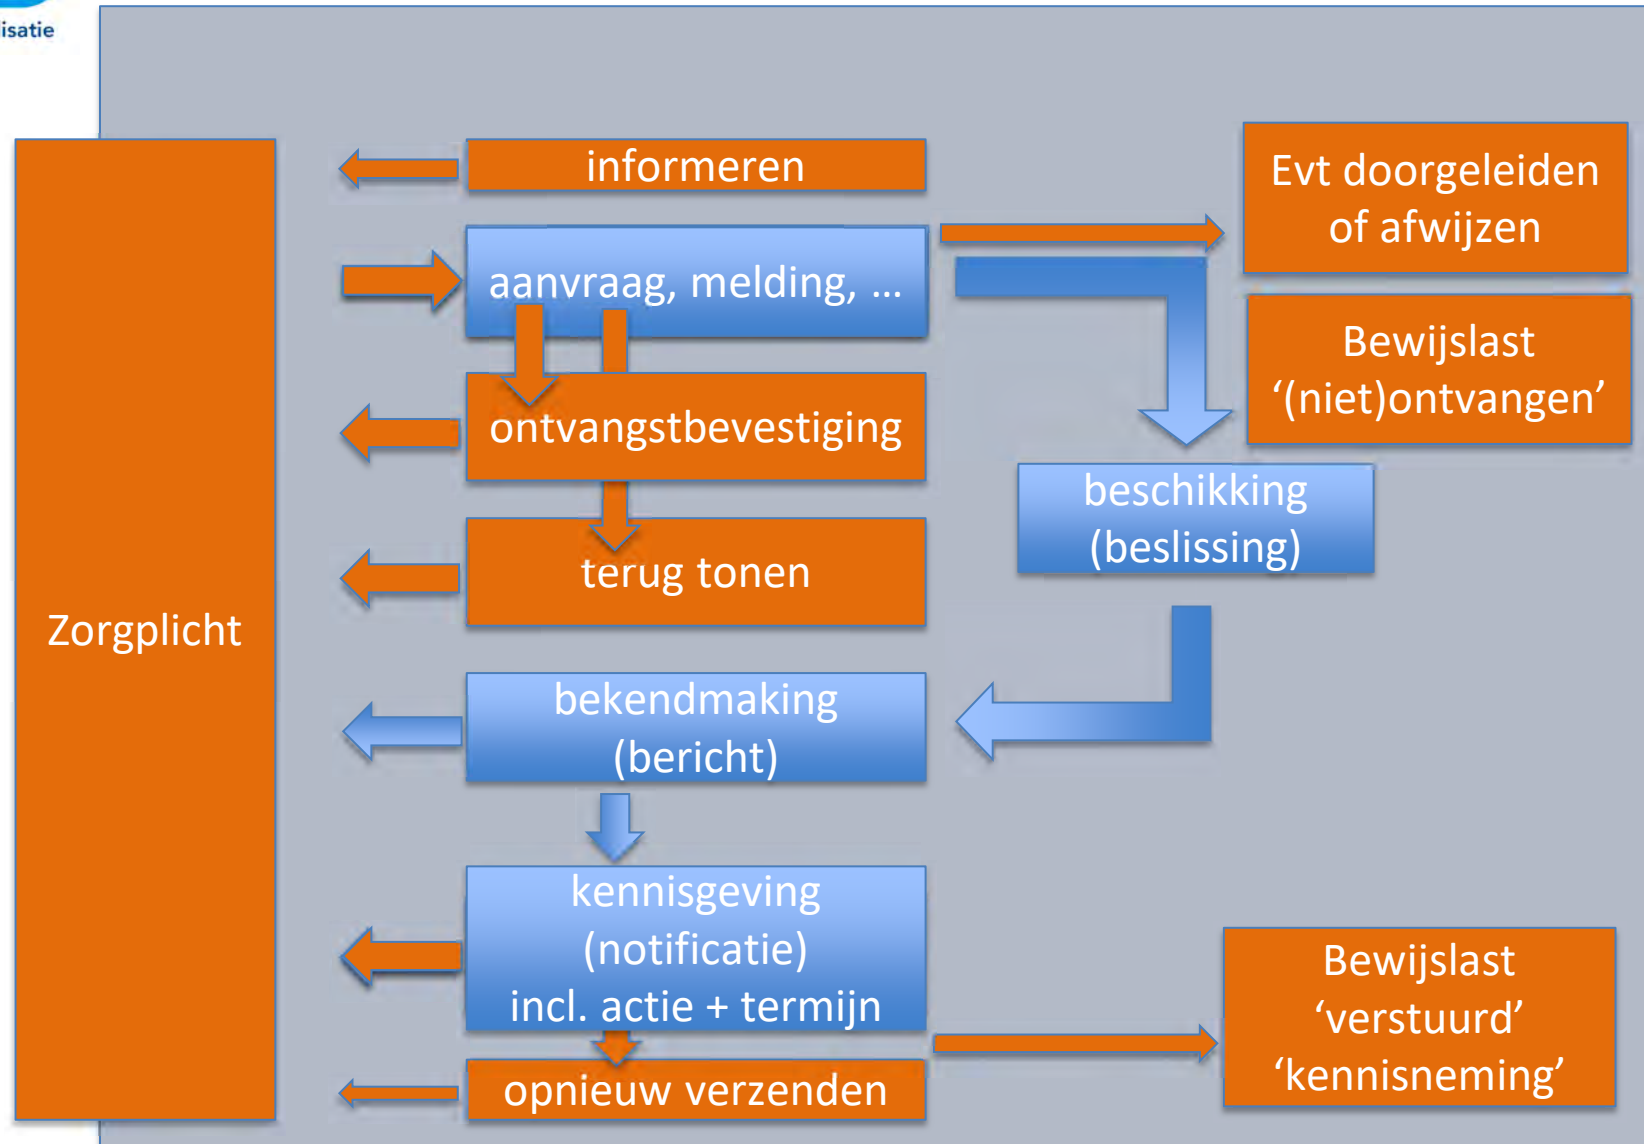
isatie

Zorgplicht

informeren

aanvraag, melding, …

ontvangstbevestiging

terug tonen

bekendmaking (bericht)

kennisgeving (notificatie) incl. actie + termijn

opnieuw verzenden

Evt doorgeleiden of afwijzen

Bewijslast ‘(niet)ontvangen’

beschikking (beslissing)

Bewijslast ‘verstuurd’ ‘kennisneming’